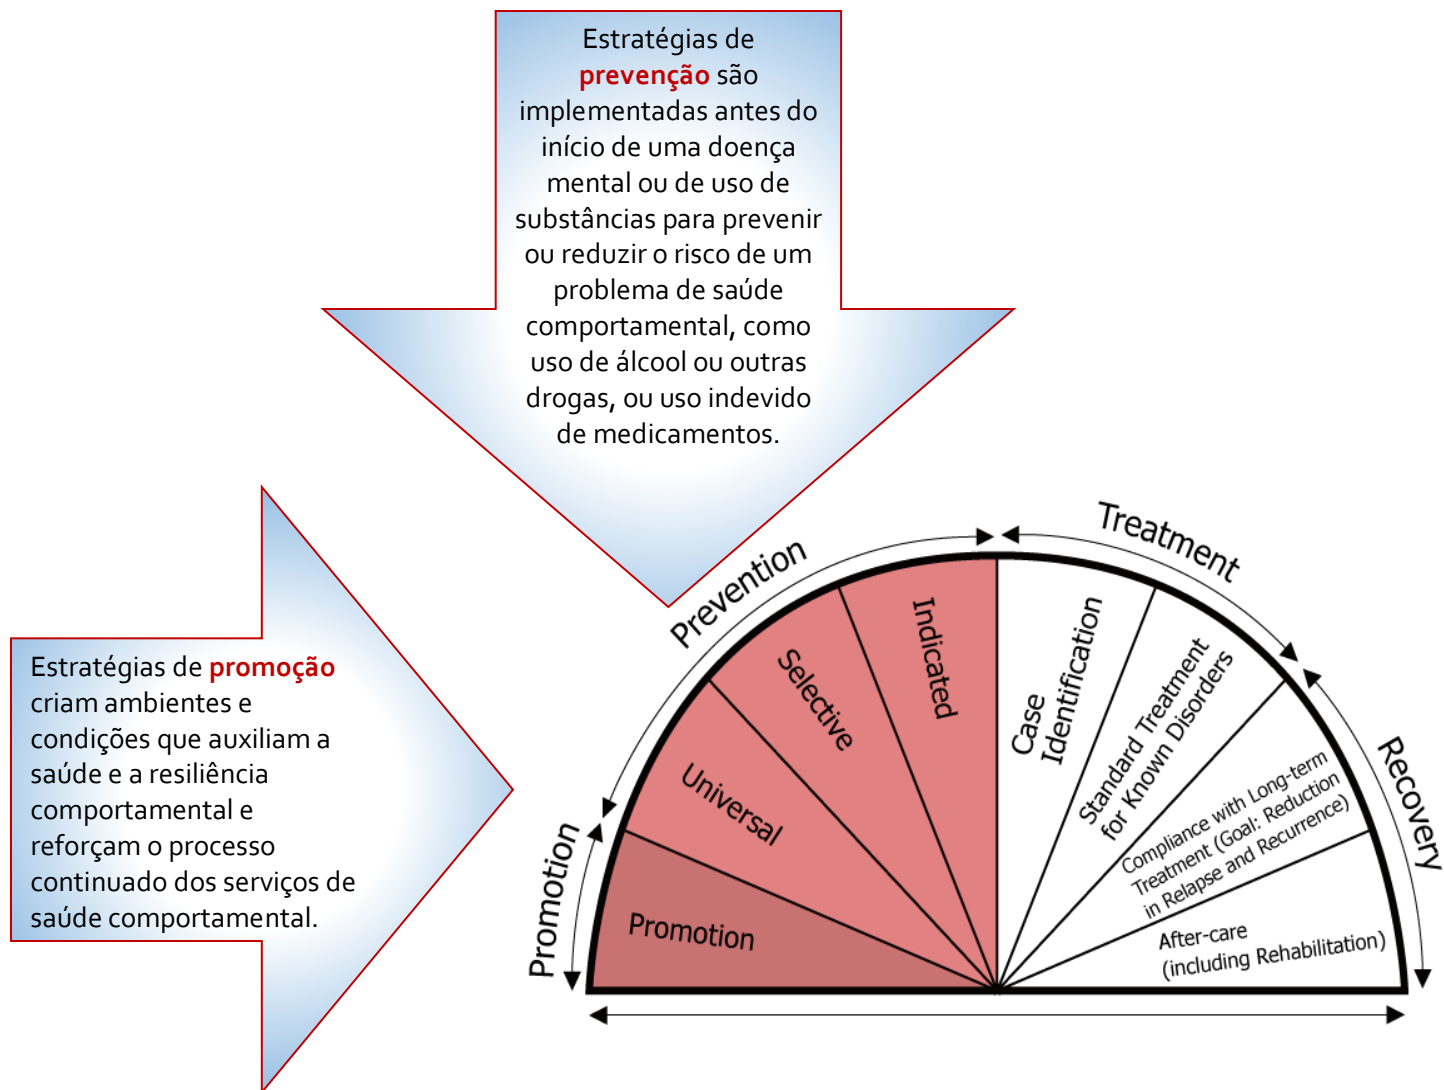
Estratégias de prevenção são implementadas antes do início de uma doença mental ou de uso de substâncias para prevenir ou reduzir o risco de um problema de saúde comportamental, como uso de álcool ou outras drogas, ou uso indevido de medicamentos.

Estratégias de promoção criam ambientes e condições que auxiliam a saúde e a resiliência comportamental e reforçam o processo continuado dos serviços de saúde comportamental.

Prevention

Treatment

Recovery

Promotion

Promotion

Universal

Selective

Indicated

Case Identification

Standard Treatment for Known Disorders

Compliance with Long-term Treatment (Goal: Reduction in Relapse and Recurrence)

After-care (including Rehabilitation)